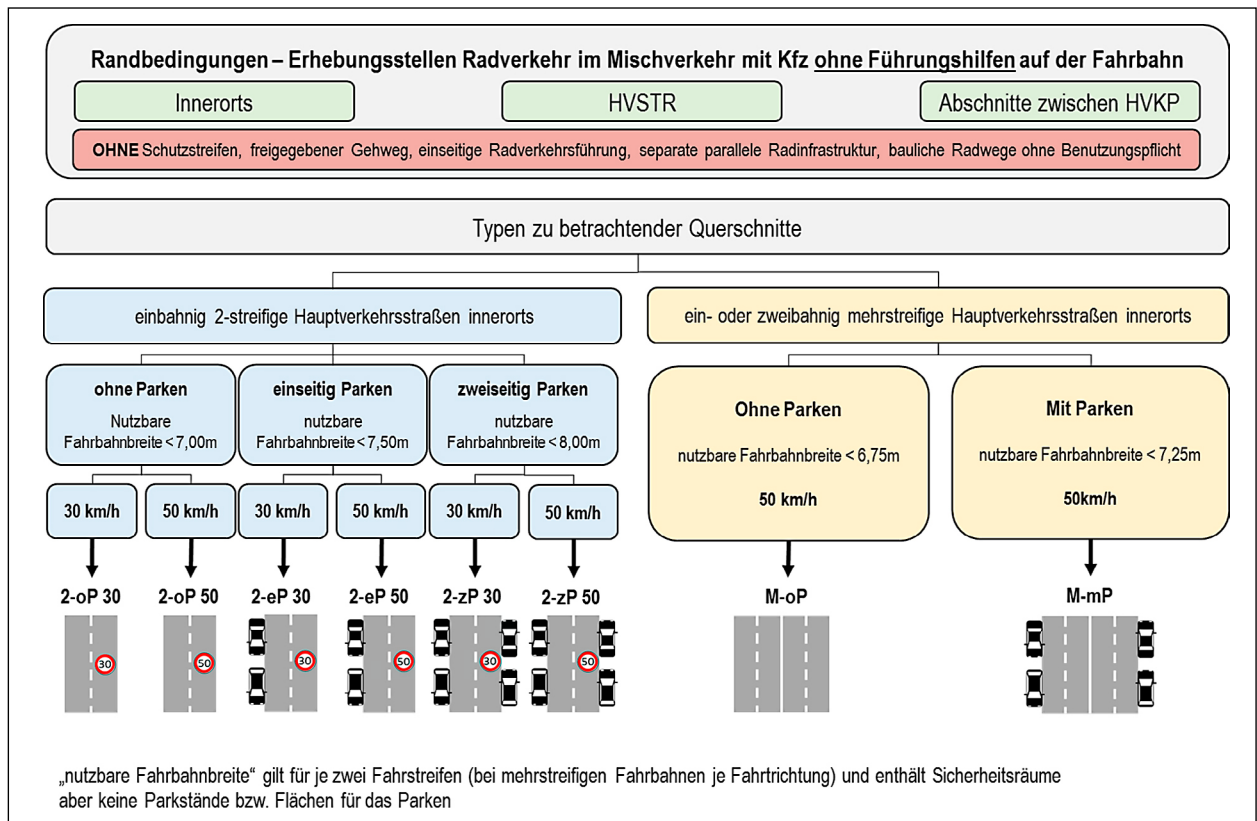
Randbedingungen – Erhebungsstellen Radverkehr im Mischverkehr mit Kfz ohne Führungshilfen auf der Fahrbahn

Innerorts

HVSTR

Abschnitte zwischen HVKP

OHNE Schutzstreifen, freigegebener Gehweg, einseitige Radverkehrsführung, separate parallele Radinfrastruktur, bauliche Radwege ohne Benutzungspflicht

Typen zu betrachtender Querschnitte

einbahnig 2-streifige Hauptverkehrsstraßen innerorts

ein- oder zweibahnig mehrstreifige Hauptverkehrsstraßen innerorts

ohne Parken
Nutzbare Fahrbahnbreite < 7,00m

einseitig Parken
nutzbare Fahrbahnbreite < 7,50m

zweiseitig Parken
nutzbare Fahrbahnbreite < 8,00m

Ohne Parken
nutzbare Fahrbahnbreite < 6,75m
50 km/h

Mit Parken
nutzbare Fahrbahnbreite < 7,25m
50km/h

30 km/h

50 km/h

30 km/h

50 km/h

30 km/h

50 km/h

2-oP 30

2-oP 50

2-eP 30

2-eP 50

2-zP 30

2-zP 50

M-oP

M-mP

30

50

30

50

30

50

„nutzbare Fahrbahnbreite“ gilt für je zwei Fahrstreifen (bei mehrstreifigen Fahrbahnen je Fahrtrichtung) und enthält Sicherheitsräume aber keine Parkstände bzw. Flächen für das Parken